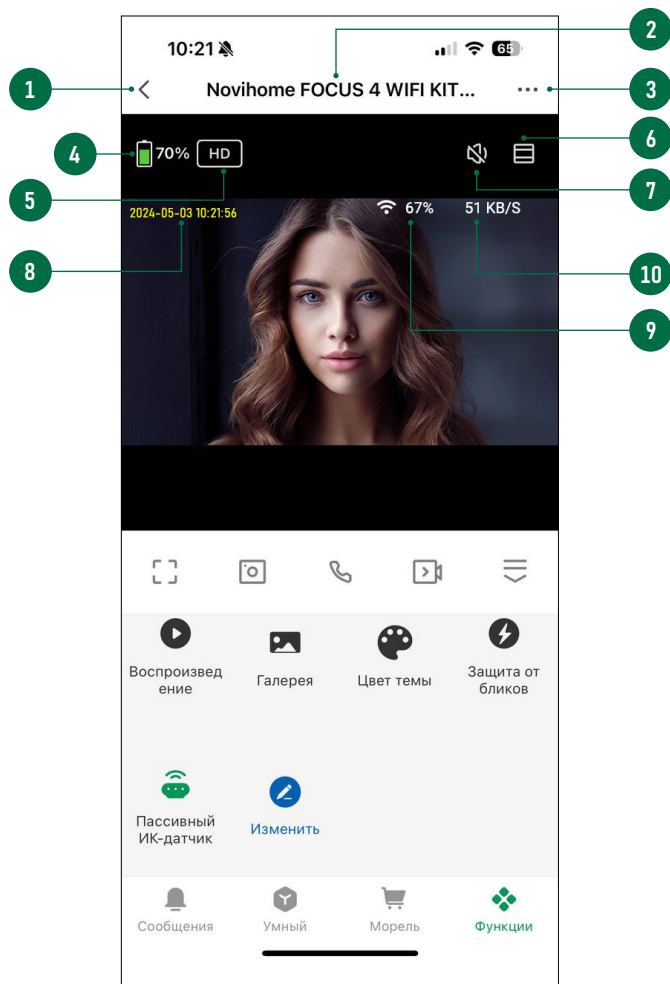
10:21

65

Novihome FOCUS 4 WIFI KIT...

1

2

3

4

70%

HD

5

6

7

2024-05-03 10:21:56

67%

51 KB/S

8

9

10

Воспроизведение

Галерея

Цвет темы

Защита от бликов

Пассивный ИК-датчик

Изменить

Сообщения

Умный

Морель

Функции